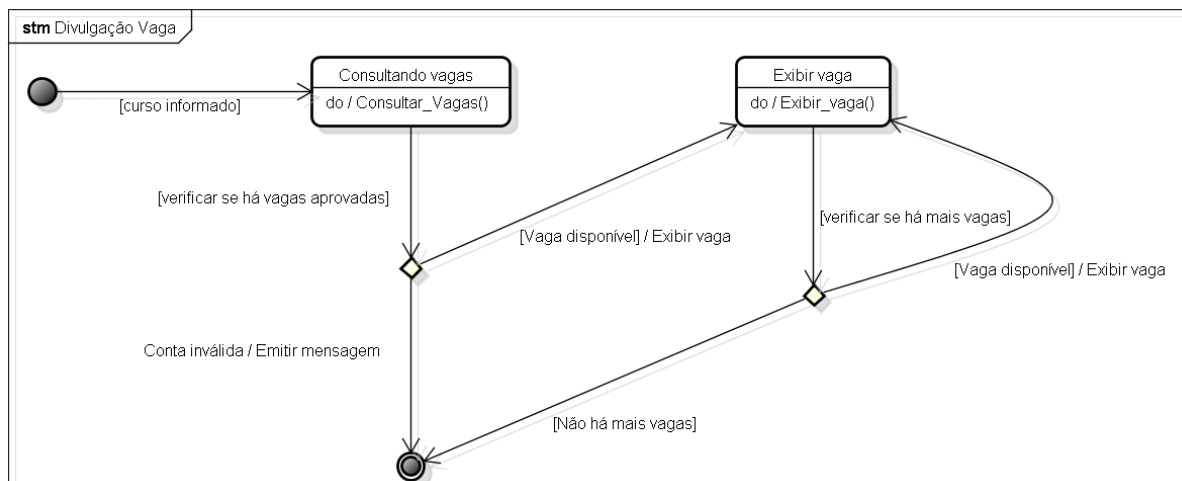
stm Divulgação Vaga

[curso informado]

Consultando vagas
do / Consultar_Vagas()

Exibir vaga
do / Exibir_vaga()

[verificar se há vagas aprovadas]

[Vaga disponível] / Exibir vaga

[verificar se há mais vagas]

[Vaga disponível] / Exibir vaga

Conta inválida / Emitir mensagem

[Não há mais vagas]